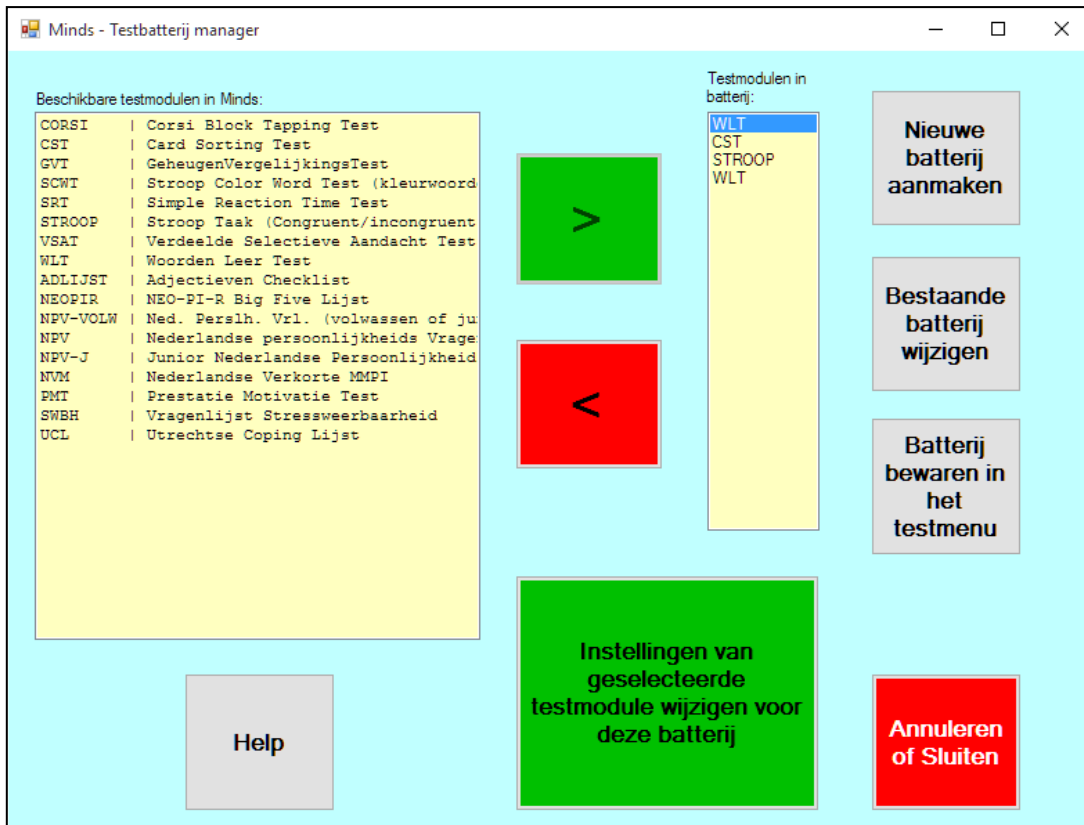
Minds - Testbatterij manager

Beschikbare testmodulen in Minds:

CORSI | Corsi Block Tapping Test
CST | Card Sorting Test
GVT | GeheugenVergelijkingsTest
SCWT | Stroop Color Word Test (kleurwoord
SRT | Simple Reaction Time Test
STROOP | Stroop Taak (Congruent/incongruent
VSAT | Verdeelde Selectieve Aandacht Test
WLT | Woorden Leer Test
ADLIJST | Adjectieven Checklist
NEOPIR | NEO-PI-R Big Five Lijst
NPV-VOLW | Ned. Perslh. Vrl. (volwassen of ju
NPV | Nederlandse persoonlijkheids Vrage
NPV-J | Junior Nederlandse Persoonlijkheid
NVM | Nederlandse Verkorte MMPI
PMT | Prestatie Motivatie Test
SWBH | Vragenlijst Stressweerbaarheid
UCL | Utrechtse Coping Lijst

>

<

Testmodulen in batterij:

WLT
CST
STROOP
WLT

Nieuwe batterij aanmaken

Bestaande batterij wijzigen

Batterij bewaren in het testmenu

Instellingen van geselecteerde testmodule wijzigen voor deze batterij

Help

Annuleren of Sluiten